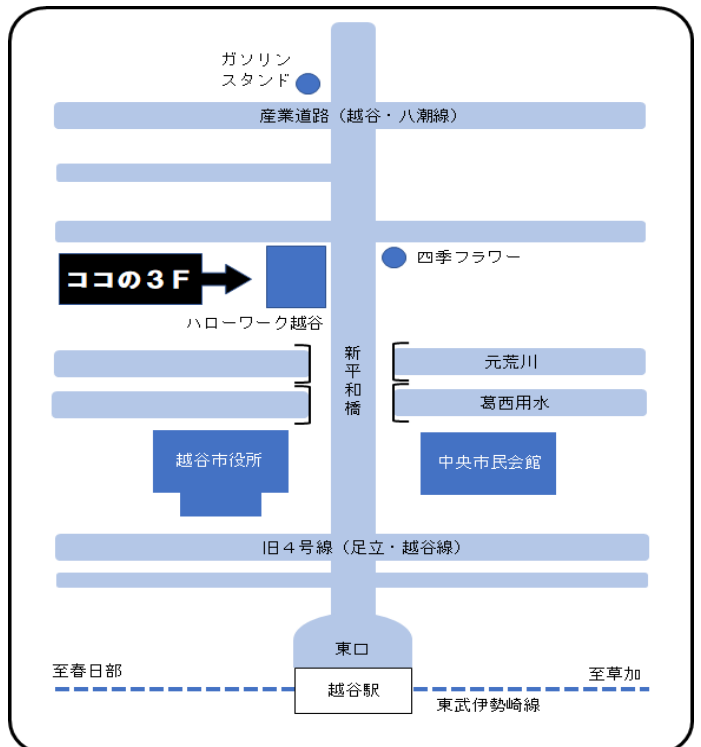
ガソリン
スタンド

産業道路（越谷・八潮線）

四季フラワー

ココの３F

ハローワーク越谷

新
平
和
橋

元荒川

葛西用水

越谷市役所

中央市民会館

旧４号線（足立・越谷線）

東口

至春日部

越谷駅

至草加

東武伊勢崎線